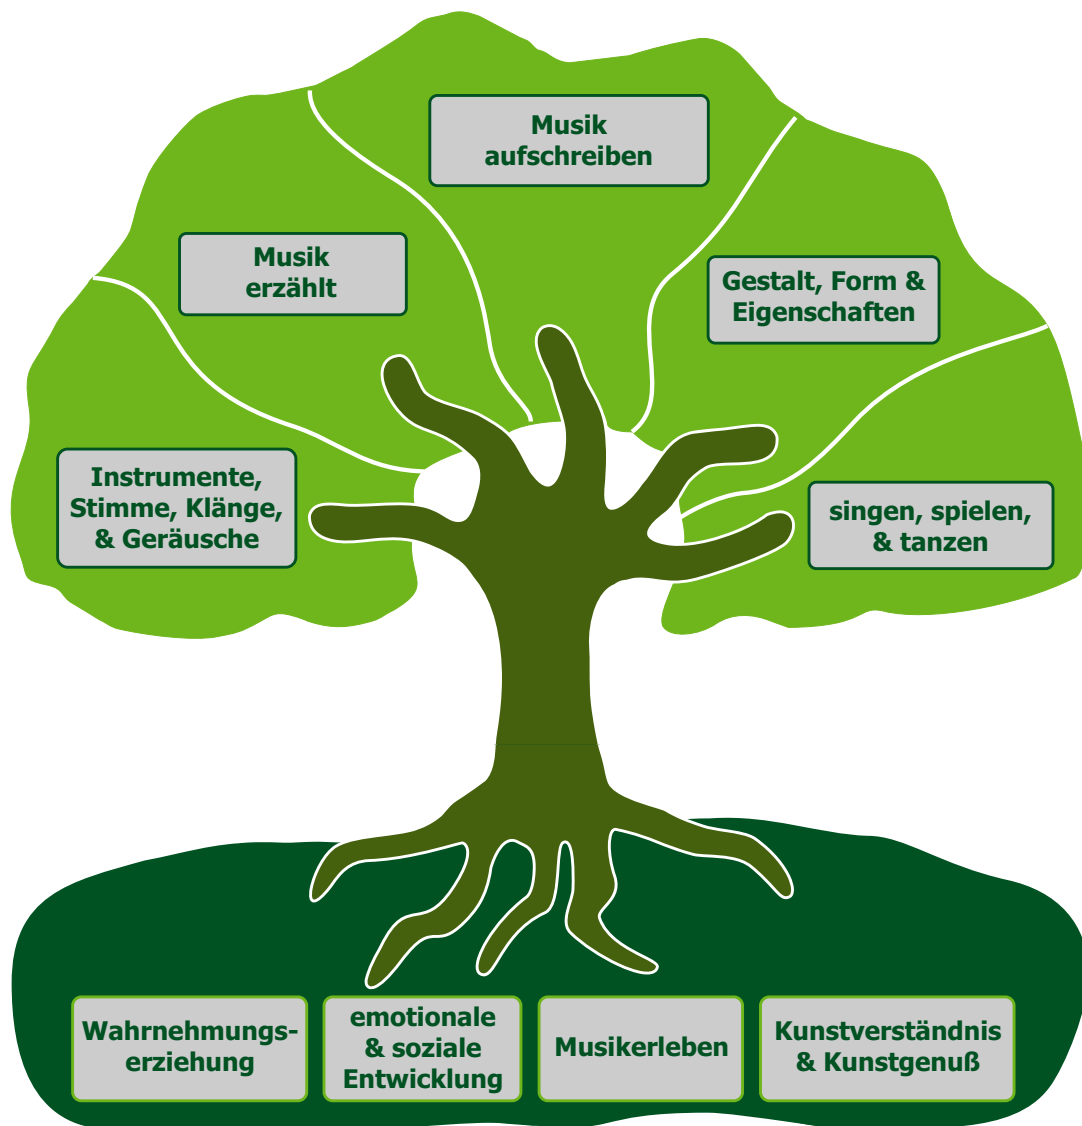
Musik aufschreiben

Musik erzählt

Gestalt, Form & Eigenschaften

Instrumente, Stimme, Klänge, & Geräusche

singen, spielen, & tanzen

Wahrnehmungserziehung

emotionale & soziale Entwicklung

Musikerleben

Kunstverständnis & Kunstgenuß